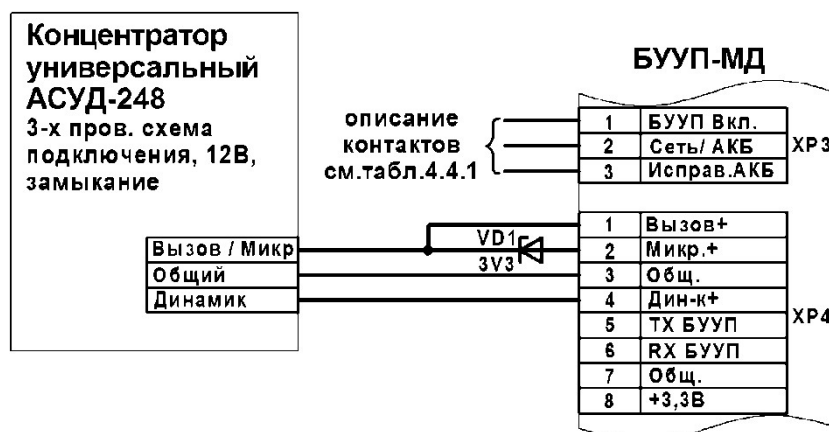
Концентратор универсальный АСУД-248
3-х пров. схема подключения, 12В, замыкание

Вызов / Микр
Общий
Динамик

описание контактов см.табл.4.4.1

VD1
3V3

БУУП-МД

| 1 | БУУП Вкл. |
|---|---|
| 2 | Сеть/ АКБ |
| 3 | Исправ.АКБ |

XP3

| 1 | Вызов+ |
|---|---|
| 2 | Микр.+ |
| 3 | Общ. |
| 4 | Дин-к+ |
| 5 | TX БУУП |
| 6 | RX БУУП |
| 7 | Общ. |
| 8 | +3,3В |

XP4